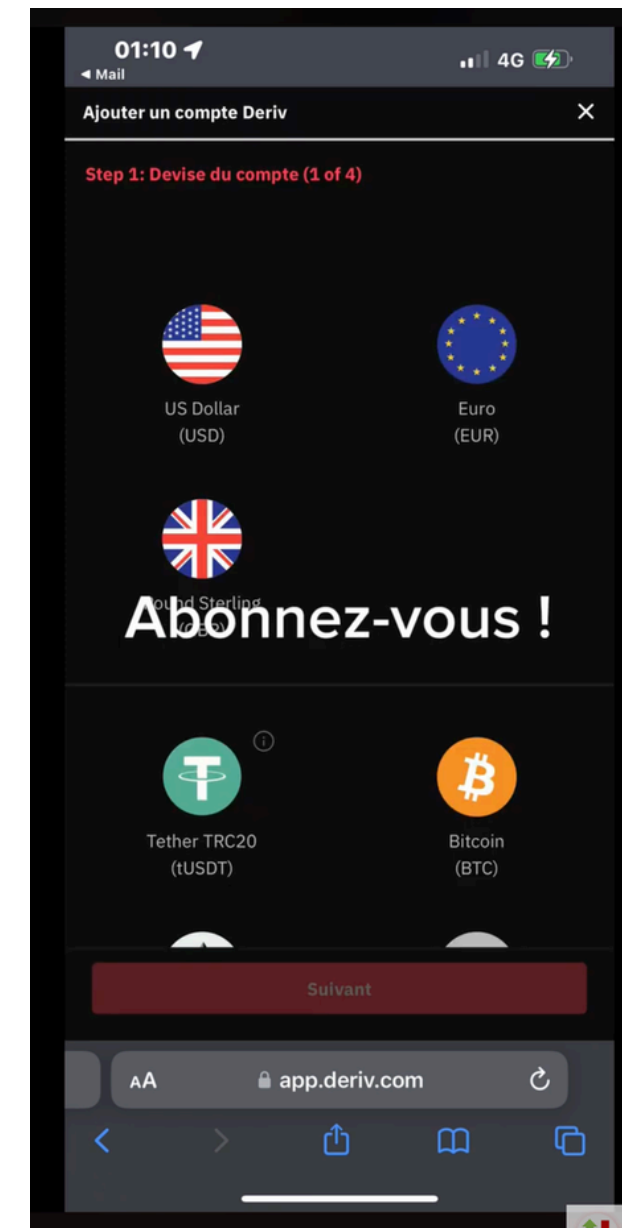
01:10
◀ Mail
4G

Ajouter un compte Deriv
×

Step 1: Devise du compte (1 of 4)

US Dollar
(USD)

Euro
(EUR)

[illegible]ound Sterling
([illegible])

Abonnez-vous !

Tether TRC20
(tUSDT)

Bitcoin
(BTC)

Suivant

AA app.deriv.com